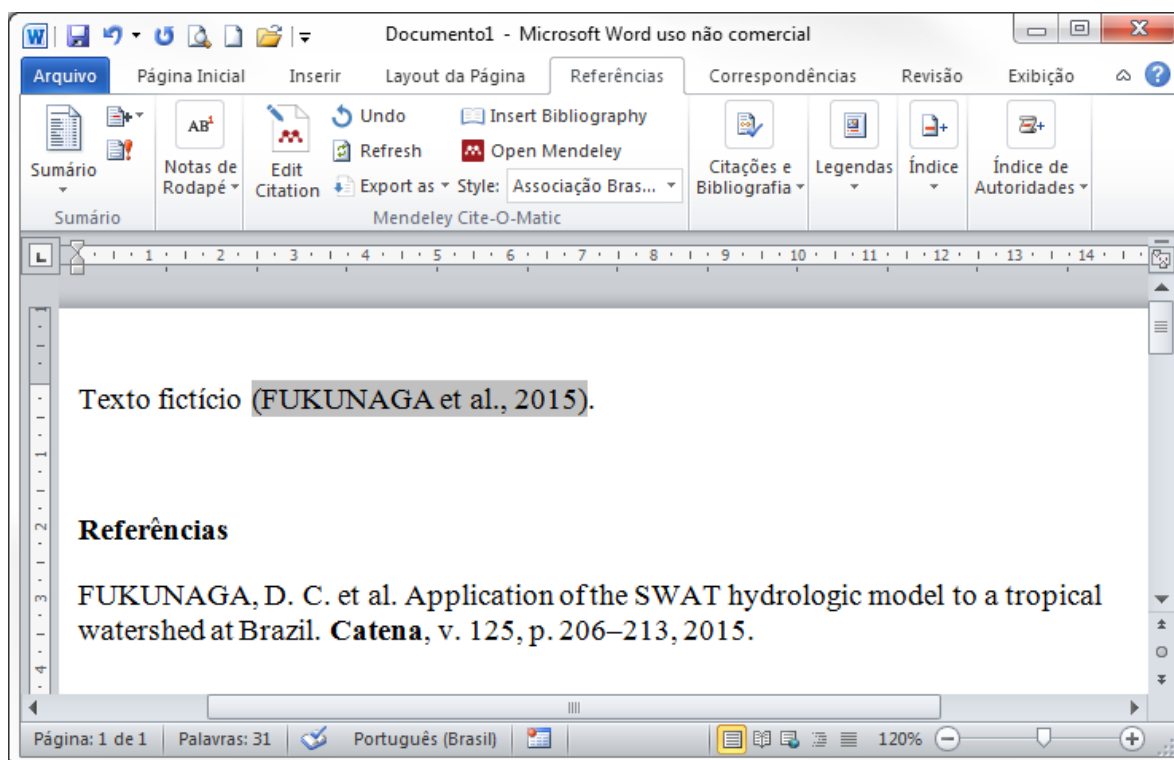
Documento1 - Microsoft Word uso não comercial

Arquivo | Página Inicial | Inserir | Layout da Página | Referências | Correspondências | Revisão | Exibição

Sumário
Sumário

$AB^1$
Notas de Rodapé

Edit Citation
Undo
Refresh
Export as
Insert Bibliography
Open Mendeley
Style: Associação Bras...
Mendeley Cite-O-Matic

Citações e Bibliografia

Legendas

Índice

Índice de Autoridades

1 · 2 · 3 · 4 · 5 · 6 · 7 · 8 · 9 · 10 · 11 · 12 · 13 · 14

Texto fictício (FUKUNAGA et al., 2015).

**Referências**

FUKUNAGA, D. C. et al. Application of the SWAT hydrologic model to a tropical watershed at Brazil. **Catena**, v. 125, p. 206–213, 2015.

Página: 1 de 1 | Palavras: 31 | Português (Brasil) | 120%